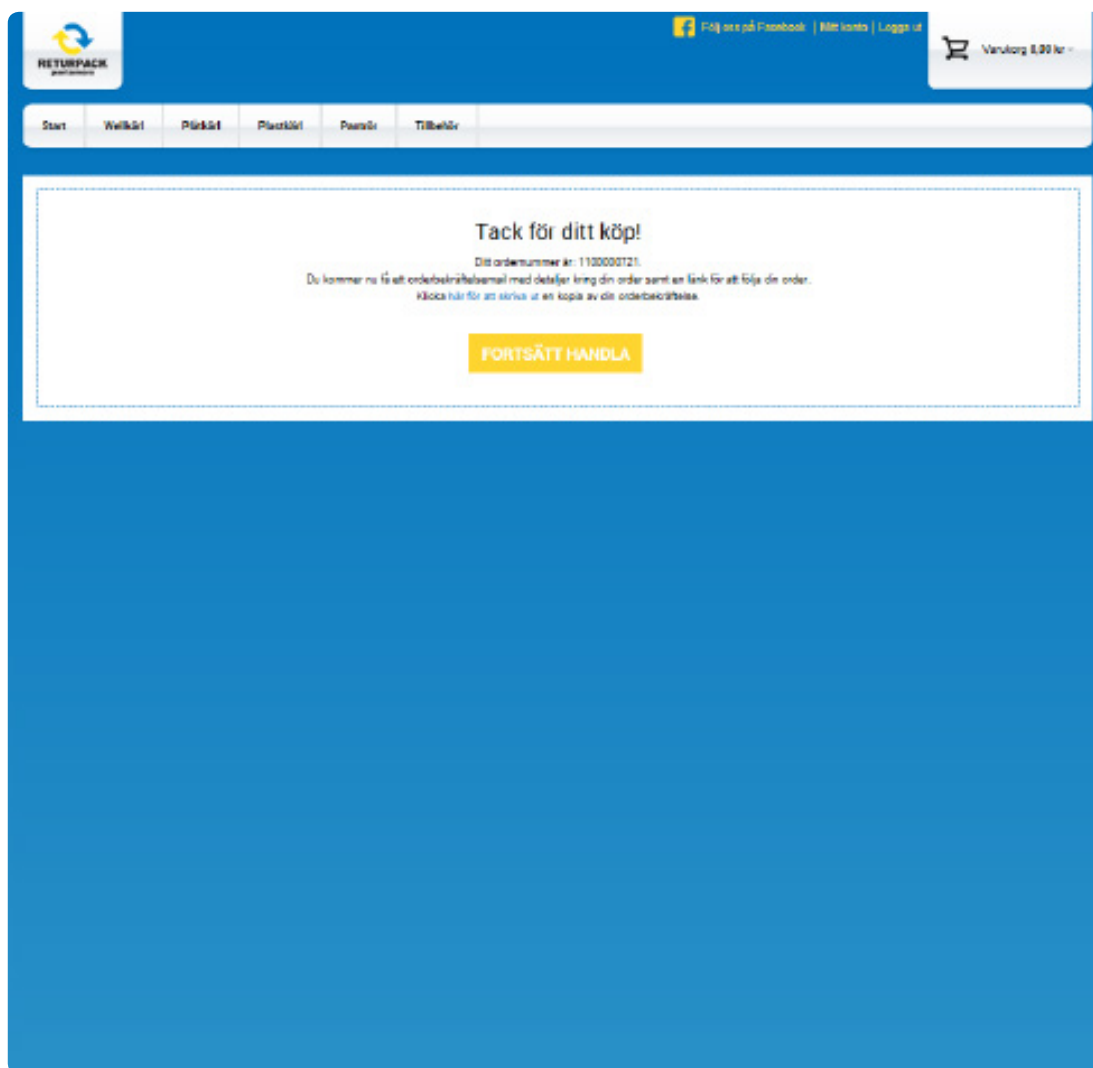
RETURPACK
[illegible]

Följ oss på Facebook | Mitt konto | Logga ut

Varukorg 0,00 kr

Start | Wellkärl | Plåtkärl | Plastkärl | Poströr | Tillbehör

Tack för ditt köp!

Ditt ordernummer är: 1100000721.

Du kommer nu få ett orderbekräftelsemail med detaljer kring din order samt en länk för att följa din order.

Klicka här för att skriva ut en kopia av din orderbekräftelse.

FORTSÄTT HANDLA